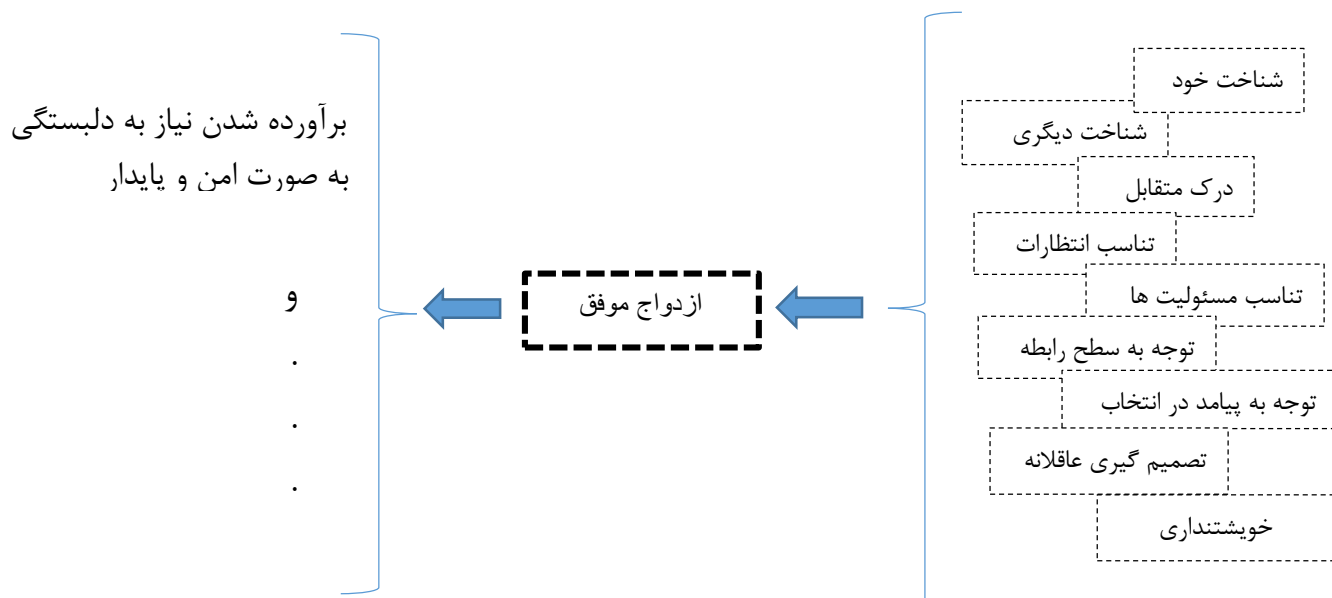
شناخت خود
شناخت دیگری
درک متقابل
تناسب انتظارات
تناسب مسئولیت ها
توجه به سطح رابطه
توجه به پیامد در انتخاب
تصمیم گیری عاقلانه
خویشتنداری

ازدواج موفق

برآورده شدن نیاز به دلبستگی به صورت امن و پایدار

و
.
.
.